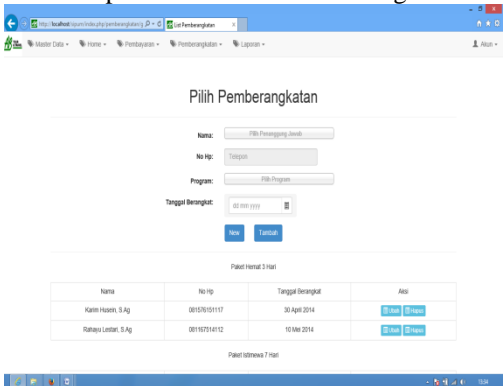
http://localhost/spum/index.php/pemberangkatan/p
List Pemberangkatan

Master Data ▾ Home ▾ Pembayaran ▾ Pemberangkatan ▾ Laporan ▾

Akun ▾

Pilih Pemberangkatan

Nama: Pilih Penanggung Jawab

No Hp: Telepon

Program: Pilih Program

Tanggal Berangkat: dd mm yyyy

New Tambah

Paket Hemat 3 Hari

| Nama | No Hp | Tanggal Berangkat | Aksi |
|---|---|---|---|
| Karim Husein, S.Ag | 081576151117 | 30 April 2014 | Ubah Hapus |
| Rahayu Lestari, S.Ag | 081157514112 | 10 Mei 2014 | Ubah Hapus |

Paket Istimewa 7 Hari

15:04